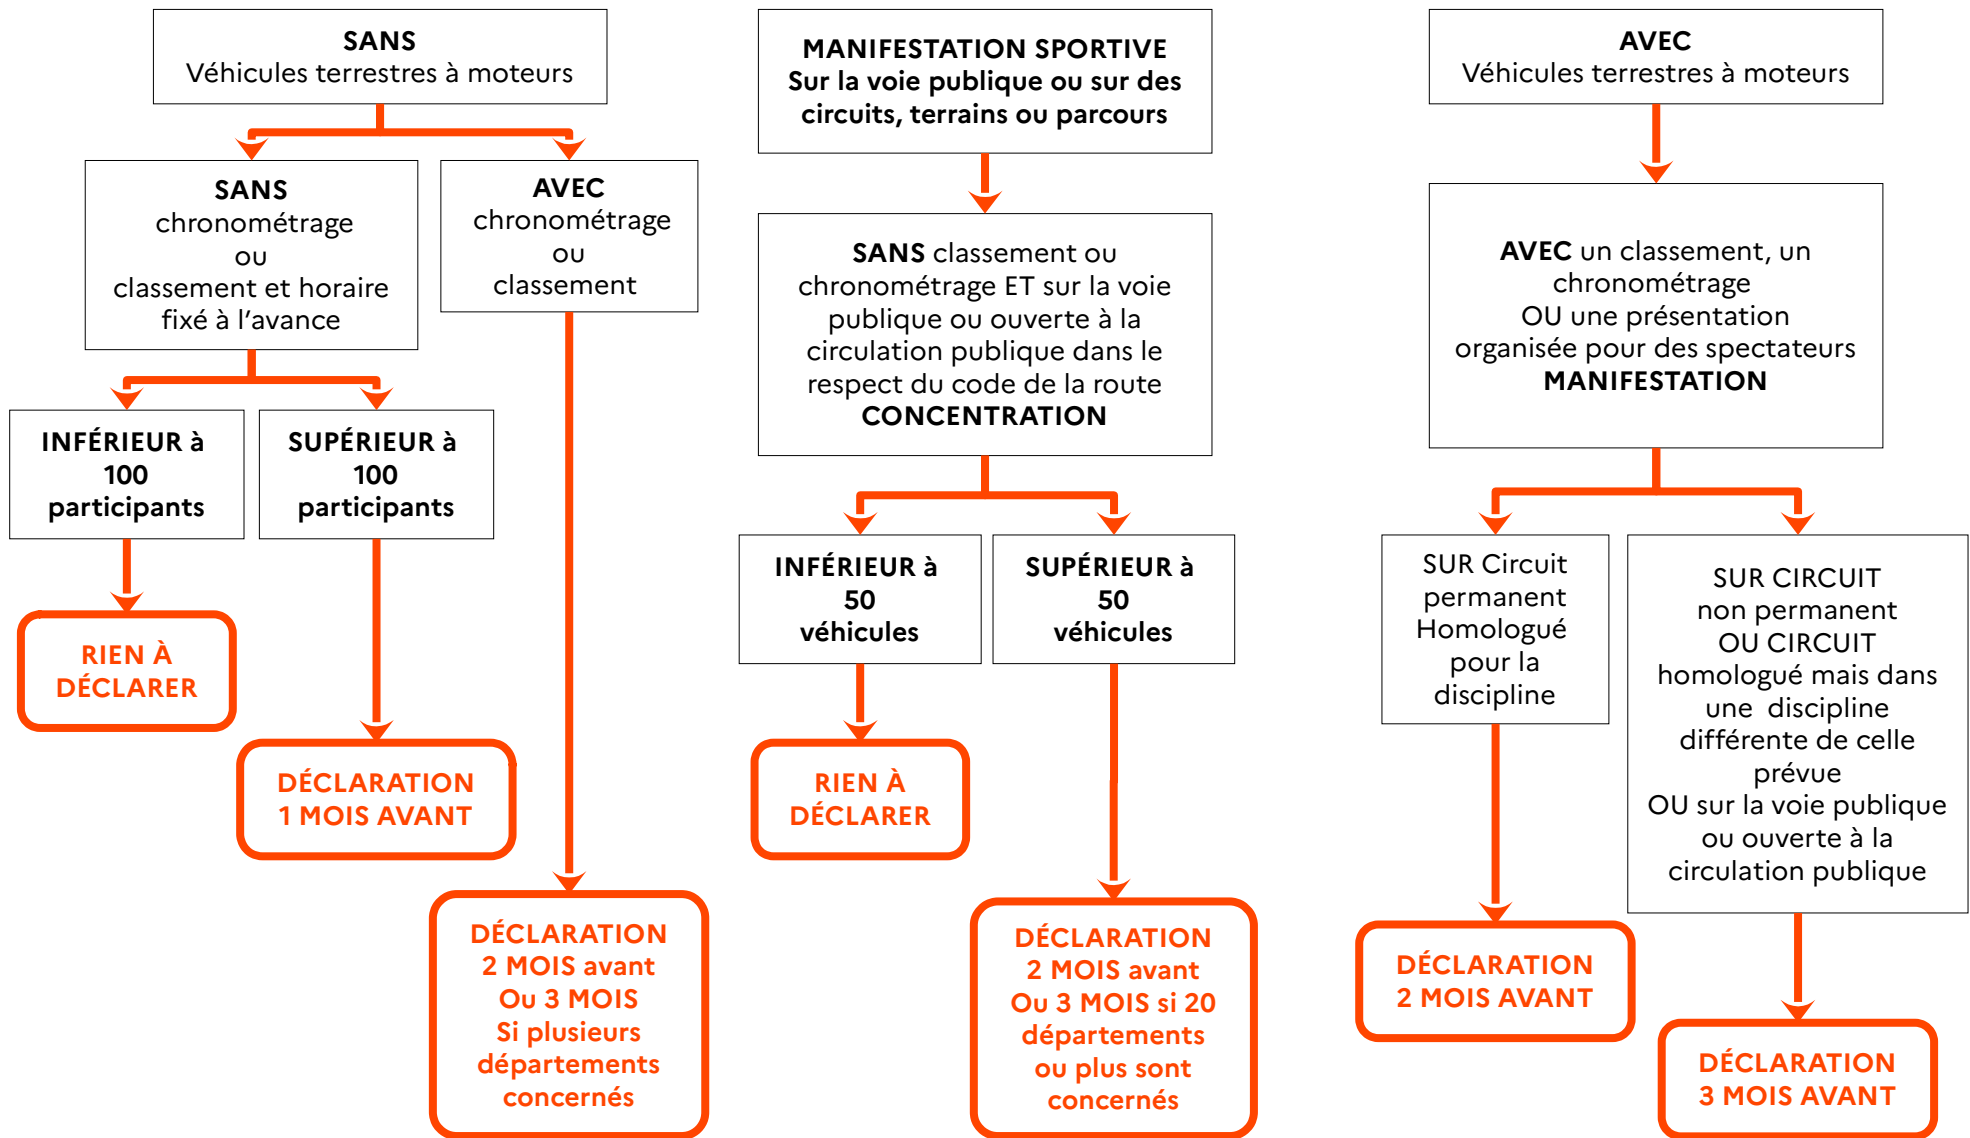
MANIFESTATION SPORTIVE
Sur la voie publique ou sur des circuits, terrains ou parcours

SANS
Véhicules terrestres à moteurs

SANS
chronométrage
ou
classement et horaire fixé à l'avance

INFÉRIEUR à 100 participants

RIEN À DÉCLARER

SUPÉRIEUR à 100 participants

DÉCLARATION 1 MOIS AVANT

AVEC
chronométrage
ou
classement

DÉCLARATION
2 MOIS avant
Ou 3 MOIS
Si plusieurs départements concernés

SANS classement ou chronométrage ET sur la voie publique ou ouverte à la circulation publique dans le respect du code de la route
CONCENTRATION

INFÉRIEUR à 50 véhicules

RIEN À DÉCLARER

SUPÉRIEUR à 50 véhicules

DÉCLARATION
2 MOIS avant
Ou 3 MOIS si 20 départements ou plus sont concernés

AVEC
Véhicules terrestres à moteurs

AVEC un classement, un chronométrage
OU une présentation organisée pour des spectateurs
MANIFESTATION

SUR Circuit permanent Homologué pour la discipline

DÉCLARATION 2 MOIS AVANT

SUR CIRCUIT non permanent
OU CIRCUIT homologué mais dans une discipline différente de celle prévue
OU sur la voie publique ou ouverte à la circulation publique

DÉCLARATION 3 MOIS AVANT